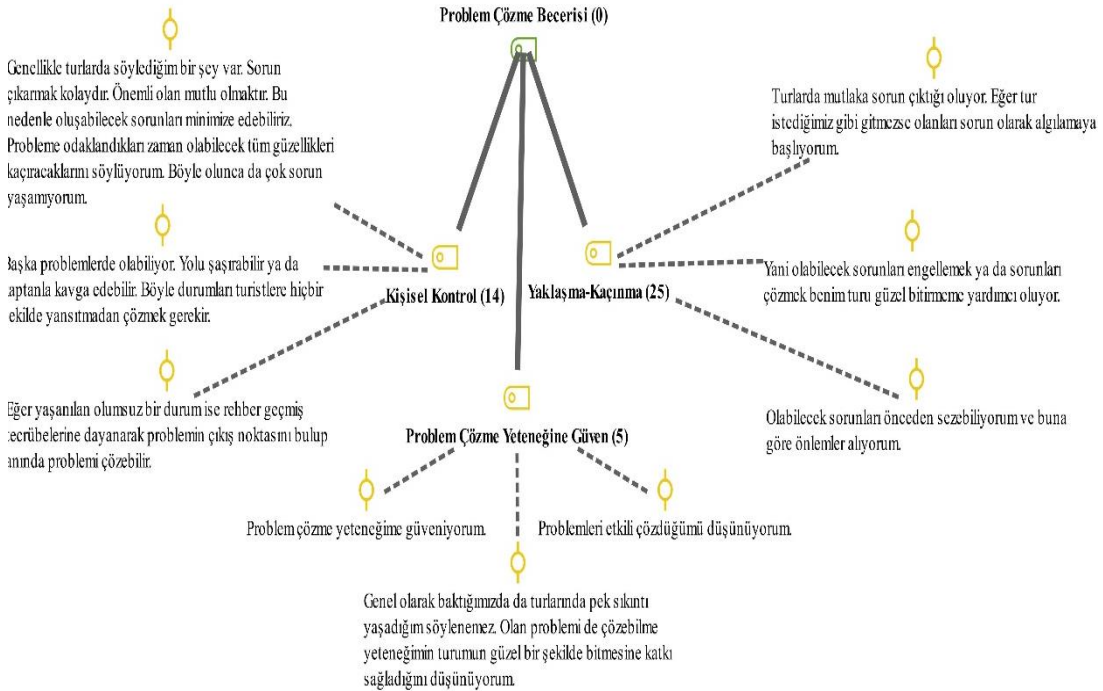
Problem Çözme Becerisi (0)

Genellikle turlarda söylediğim bir şey var. Sorun çıkarmak kolaydır. Önemli olan mutlu olmaktır. Bu nedenle oluşabilecek sorunları minimize edebiliriz. Probleme odaklandıkları zaman olabilecek tüm güzellikleri kaçıracaklarını söylüyorum. Böyle olunca da çok sorun yaşamıyorum.

Turlarda mutlaka sorun çıktığı oluyor. Eğer tur istediğimiz gibi gitmezse olanları sorun olarak algılamaya başlıyorum.

Başka problemlerde olabiliyor. Yolu şaşırabilir ya da kaptanla kavga edebilir. Böyle durumları turistlere hiçbir şekilde yansıtmadan çözmek gerekir.

Kişisel Kontrol (14)

Yaklaşma-Kaçınma (25)

Yani olabilecek sorunları engellemek ya da sorunları çözmek benim turu güzel bitirmeme yardımcı oluyor.

Eğer yaşanılan olumsuz bir durum ise rehber geçmiş tecrübelerine dayanarak problemin çıkış noktasını bulup anında problemi çözebilir.

Problem Çözme Yeteneğine Güven (5)

Olabilecek sorunları önceden sezebiliyorum ve buna göre önlemler alıyorum.

Problem çözme yeteneğime güveniyorum.

Problemleri etkili çözdüğümü düşünüyorum.

Genel olarak baktığımızda da turlarında pek sıkıntı yaşadığım söylenemez. Olan problemi de çözebilme yeteneğimin turumun güzel bir şekilde bitmesine katkı sağladığını düşünüyorum.